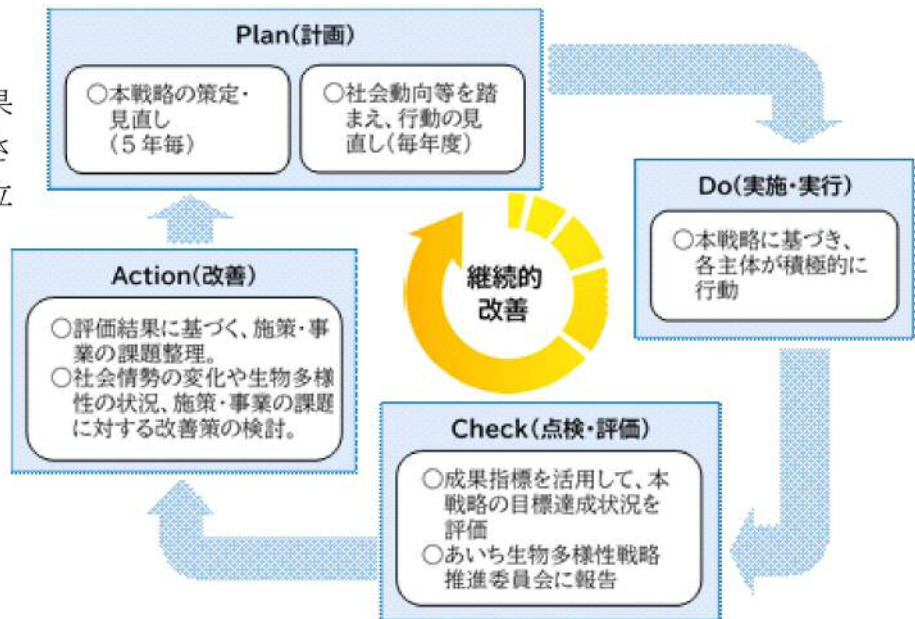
果
を
立

Plan(計画)

○本戦略の策定・見直し(5年毎)

○社会動向等を踏まえ、行動の見直し(毎年度)

Do(実施・実行)

○本戦略に基づき、各主体が積極的に行動

継続的改善

Check(点検・評価)

○成果指標を活用して、本戦略の目標達成状況を評価
○あいち生物多様性戦略推進委員会に報告

Action(改善)

○評価結果に基づく、施策・事業の課題整理。
○社会情勢の変化や生物多様性の状況、施策・事業の課題に対する改善策の検討。